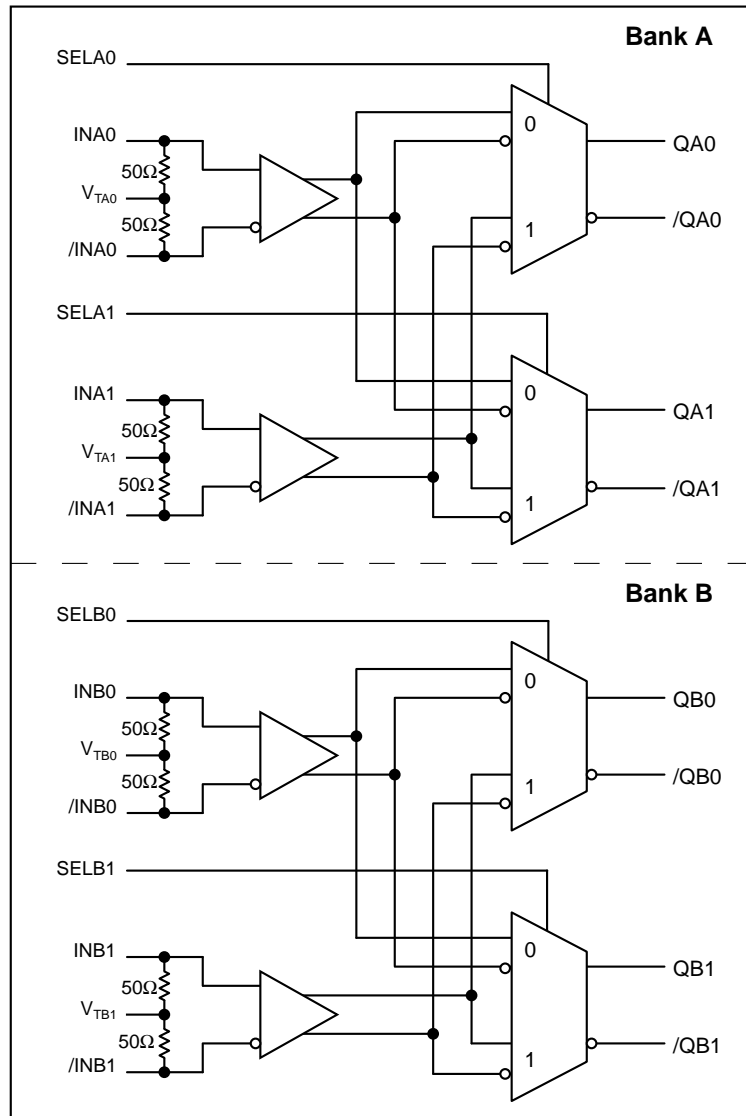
Bank A

SELA0

INA0

50Ω

$V_{TA0}$

50Ω

/INA0

0

1

QA0

/QA0

SELA1

INA1

50Ω

$V_{TA1}$

50Ω

/INA1

0

1

QA1

/QA1

Bank B

SELB0

INB0

50Ω

$V_{TB0}$

50Ω

/INB0

0

1

QB0

/QB0

SELB1

INB1

50Ω

$V_{TB1}$

50Ω

/INB1

0

1

QB1

/QB1